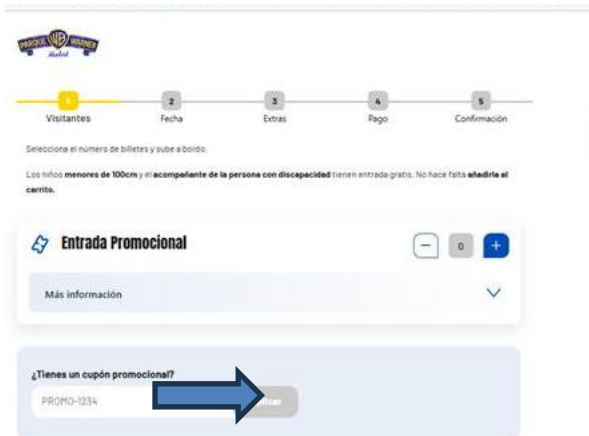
PARQUE WB WARNER Madrid

1 Visitantes
2 Fecha
3 Extras
4 Pago
5 Confirmación

Selecciona el número de billetes y sube a bordo.

Los niños **menores de 100cm** y el **acompañante de la persona con discapacidad** tienen entrada gratis. No hace falta **añadirlo al carrito.**

Entrada Promocional

−
0
+

Más información

¿Tienes un cupón promocional?

PROMO-1234

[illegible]ar